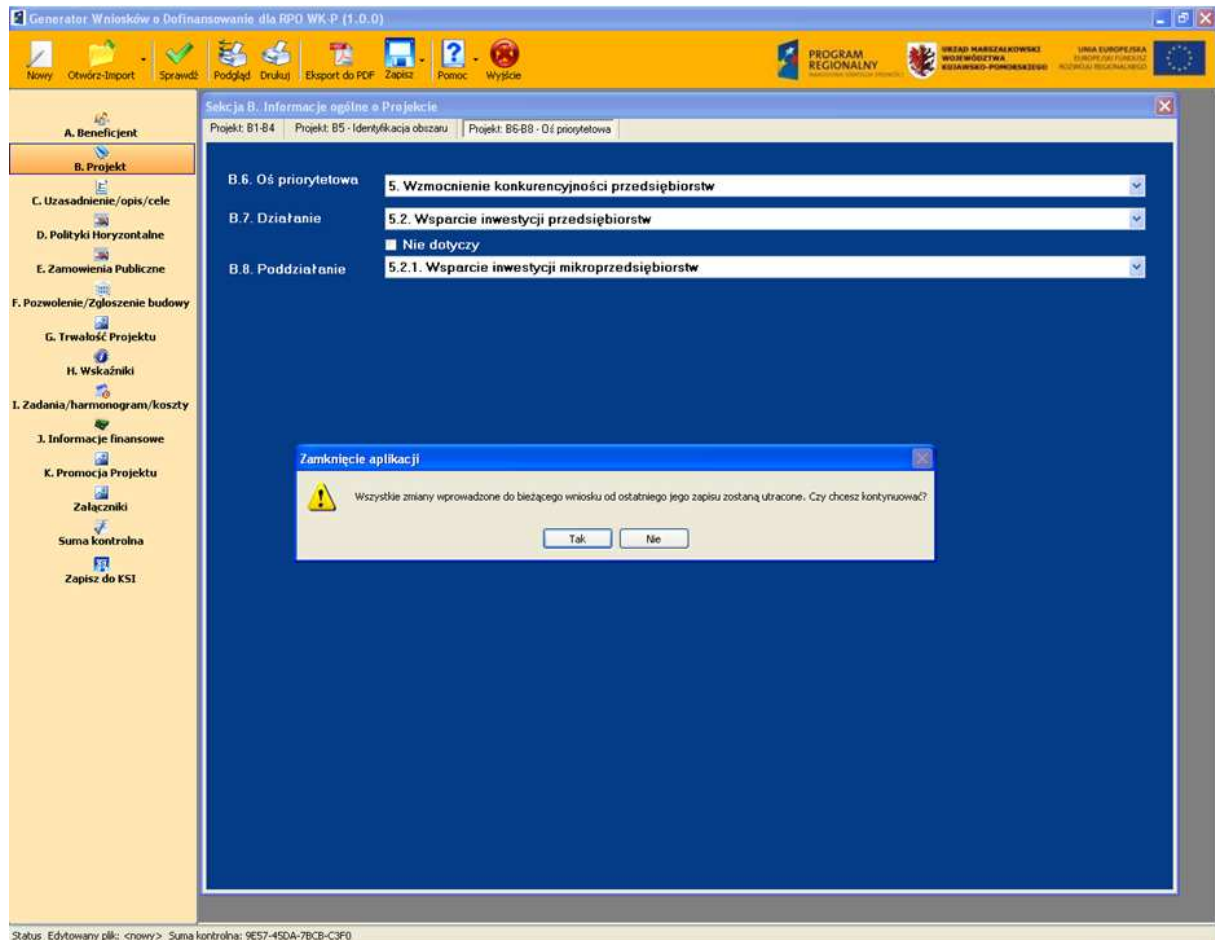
Generator Wniosków o Dofinansowanie dla RPO WK-P (1.0.0)

Nowy Otwórz-Import Sprawdź Podgląd Drukuj Eksport do PDF Zapisz Pomoc Wyjście

PROGRAM REGIONALNY

URZĄD MARSZAŁKOWSKI WOJEWÓDZTWA KUJAWSKO-POMORSKIEGO

UNIA EUROPEJSKA EUROPEJSKI FUNDUSZ ROZWOJU REGIONALNEGO

A. Beneficjent
B. Projekt
C. Uzasadnienie/opis/cele
D. Polityki Horyzontalne
E. Zamowienia Publiczne
F. Pozwolenie/Zgloszenie budowy
G. Trwałość Projektu
H. Wskaźniki
I. Zadania/harmonogram/koszty
J. Informacje finansowe
K. Promocja Projektu
Załączniki
Suma kontrolna
Zapisz do KSI

Sekcja B. Informacje ogólne o Projekcie

Projekt: B1-B4 | Projekt: B5 - Identyfikacja obszaru | Projekt: B6-B8 - Oś priorytetowa

B.6. Oś priorytetowa 5. Wzmocnienie konkurencyjności przedsiębiorstw

B.7. Działanie 5.2. Wsparcie inwestycji przedsiębiorstw

Nie dotyczy

B.8. Poddziałanie 5.2.1. Wsparcie inwestycji mikroprzedsiębiorstw

Zamknięcie aplikacji

Wszystkie zmiany wprowadzone do bieżącego wniosku od ostatniego jego zapisu zostaną utracone. Czy chcesz kontynuować?

Tak Nie

Status Edytowany plik: <nowy> Suma kontrolna: 9E57-45DA-7BCB-C3F0